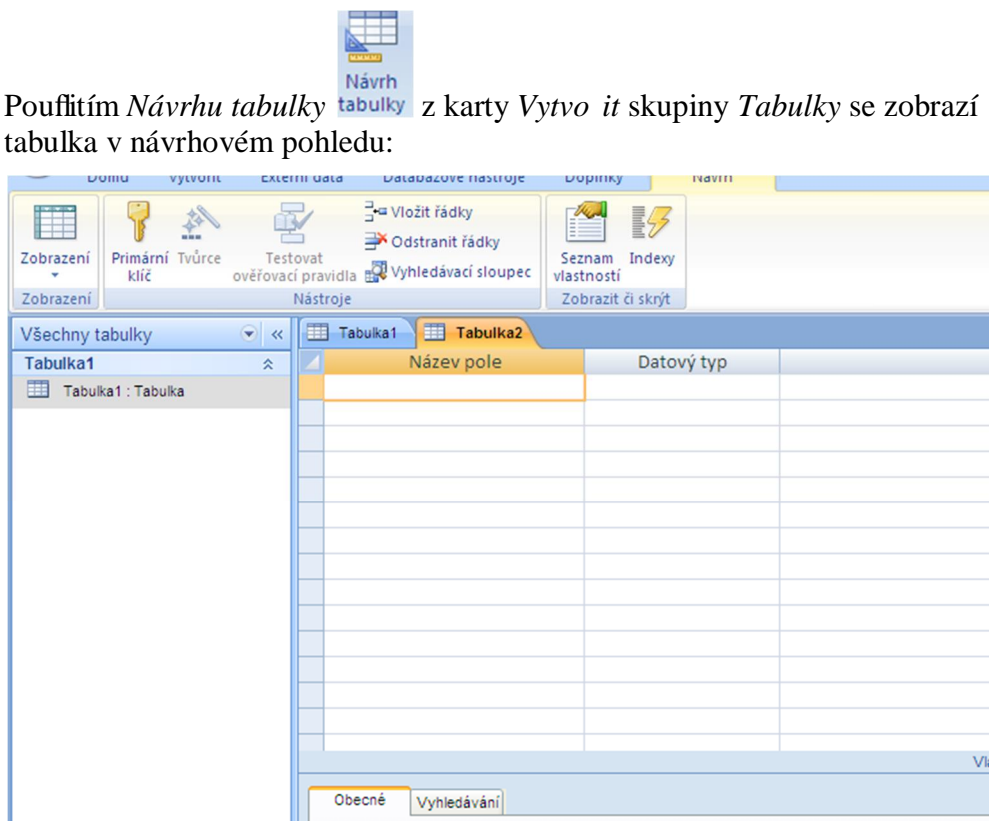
Pouflitím *Návrhu tabulky* Návrh tabulky z karty *Vytvo it* skupiny *Tabulky* se zobrazí tabulka v návrhovém pohledu:

Domů Vytvořit Externí data Databázové nástroje Doplňky Návrh

Zobrazení
Primární klíč Tvůrce Testovat ověřovací pravidla
Vložit řádky
Odstranit řádky
Vyhledávací sloupec
Seznam vlastností Indexy

Zobrazení Nástroje Zobrazit či skrýt

Všechny tabulky
Tabulka1
Tabulka1 : Tabulka

Tabulka1 Tabulka2

| Název pole | Datový typ |
|---|---|
| | |

Vl

Obecné Vyhledávání